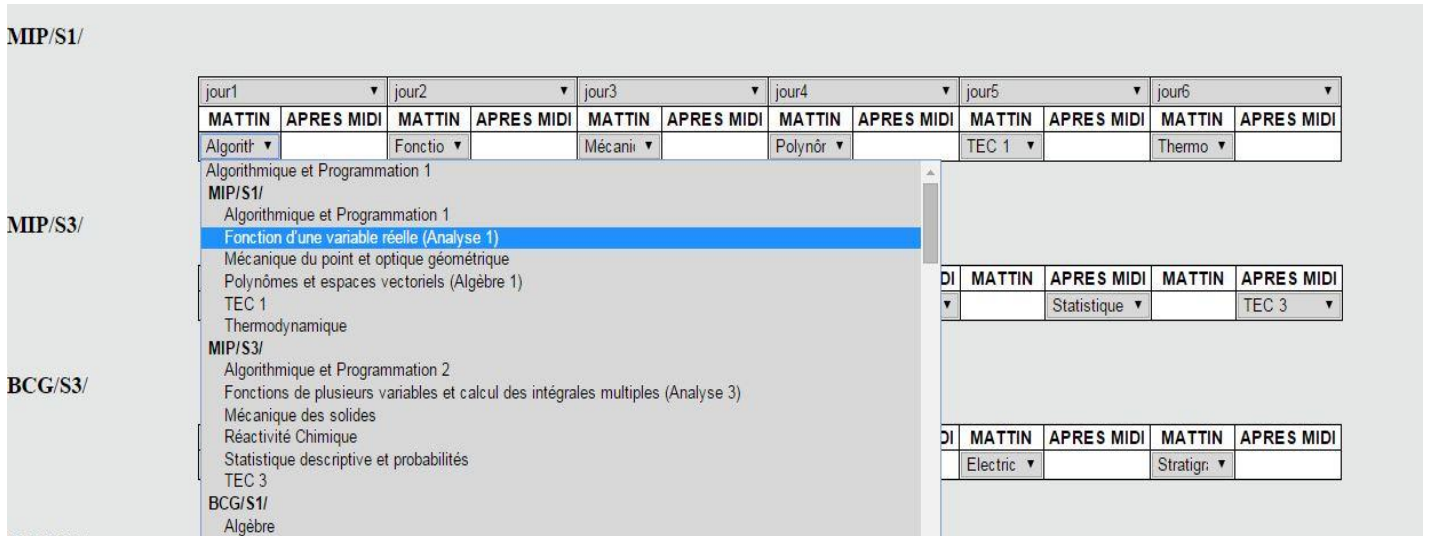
MIP/S1/

| jour1 ▼ | | jour2 ▼ | | jour3 ▼ | | jour4 ▼ | | jour5 ▼ | | jour6 ▼ | |
|---|---|---|---|---|---|---|---|---|---|---|---|
| MATTIN | APRES MIDI | MATTIN | APRES MIDI | MATTIN | APRES MIDI | MATTIN | APRES MIDI | MATTIN | APRES MIDI | MATTIN | APRES MIDI |
| Algorith ▼ | | Fonctio ▼ | | Mécani ▼ | | Polynôr ▼ | | TEC 1 ▼ | | Thermo ▼ | |

Algorithmique et Programmation 1
MIP/S1/
Algorithmique et Programmation 1
Fonction d'une variable réelle (Analyse 1)
Mécanique du point et optique géométrique
Polynômes et espaces vectoriels (Algèbre 1)
TEC 1
Thermodynamique
MIP/S3/
Algorithmique et Programmation 2
Fonctions de plusieurs variables et calcul des intégrales multiples (Analyse 3)
Mécanique des solides
Réactivité Chimique
Statistique descriptive et probabilités
TEC 3
BCG/S1/
Algèbre

MIP/S3/

| DI | MATTIN | APRES MIDI | MATTIN | APRES MIDI |
|---|---|---|---|---|
| ▼ | | Statistique ▼ | | TEC 3 ▼ |

BCG/S3/

| DI | MATTIN | APRES MIDI | MATTIN | APRES MIDI |
|---|---|---|---|---|
| | Electric ▼ | | Stratigr ▼ | |